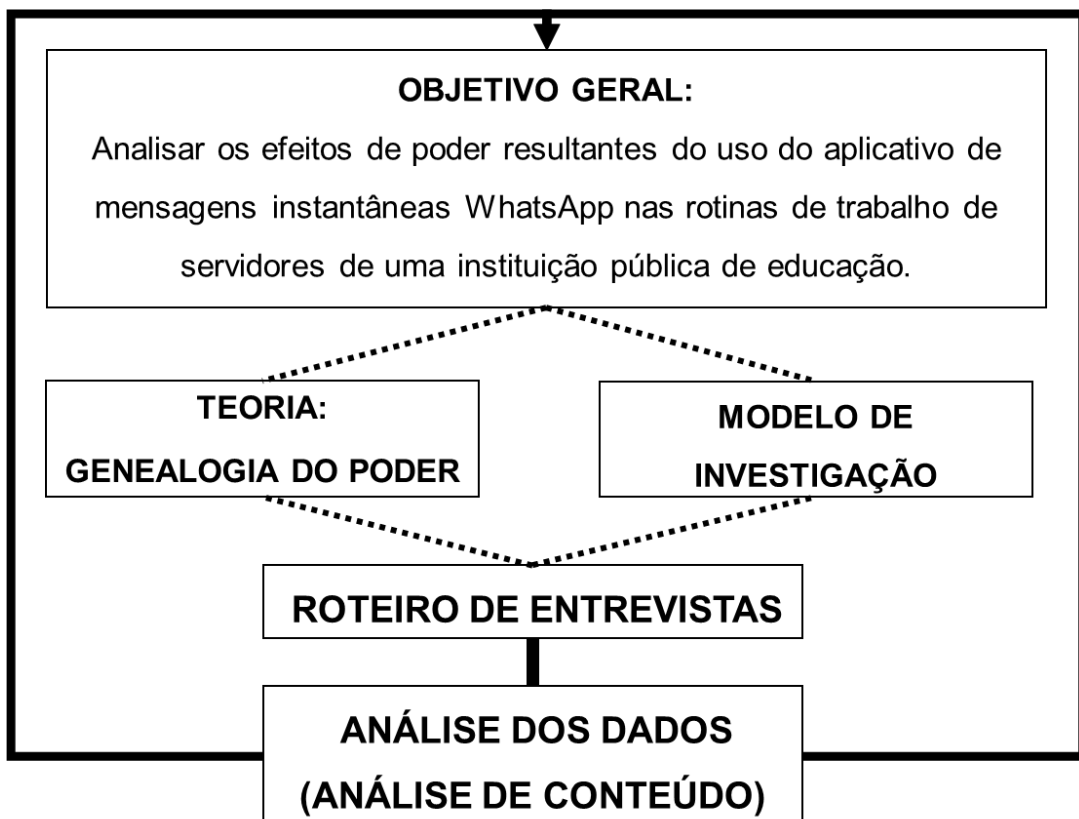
OBJETIVO GERAL:
Analisar os efeitos de poder resultantes do uso do aplicativo de mensagens instantâneas WhatsApp nas rotinas de trabalho de servidores de uma instituição pública de educação.

TEORIA:
GENEALOGIA DO PODER

MODELO DE INVESTIGAÇÃO

ROTEIRO DE ENTREVISTAS

ANÁLISE DOS DADOS
(ANÁLISE DE CONTEÚDO)